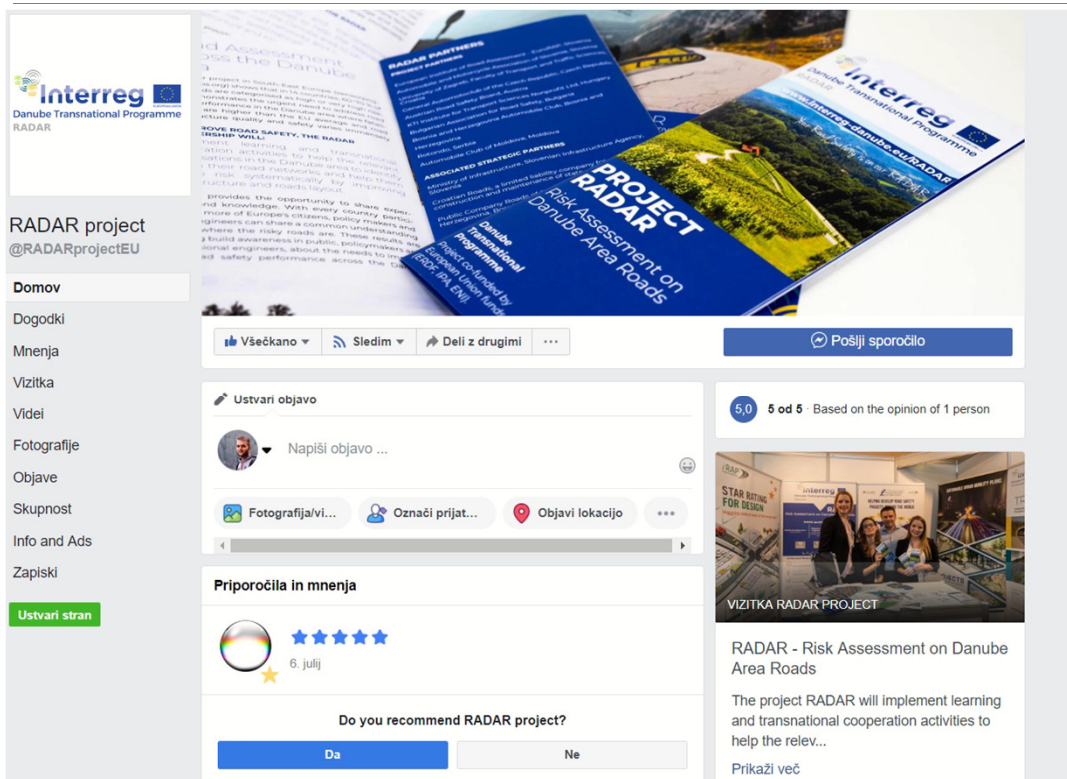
Interreg
Danube Transnational Programme
RADAR

RADAR project
@RADARprojectEU

Domov
Dogodki
Mnenja
Vizitka
Videi
Fotografije
Objave
Skupnost
Info and Ads
Zapiski

Ustvari stran

RADAR PARTNERS
PROJECT RADAR
Risk Assessment on Danube Area Roads
Danube Transnational Programme
Project co-funded by European Union funds (ERDF, IPA, ENI)
Interreg
Danube Transnational Programme
www.interreg-danube.eu/RADAR

Všečkano
Sledim
Deli z drugimi
...
Pošlji sporočilo

Ustvari objavo
Napiši objavo ...
Fotografija/vi...
Označi prijat...
Objavi lokacijo
...

5,0
5 od 5 · Based on the opinion of 1 person

Priporočila in mnenja
6. julij

Do you recommend RADAR project?
Da
Ne

VIZITKA RADAR PROJECT
RADAR - Risk Assessment on Danube Area Roads
The project RADAR will implement learning and transnational cooperation activities to help the relev...
Prikaži več